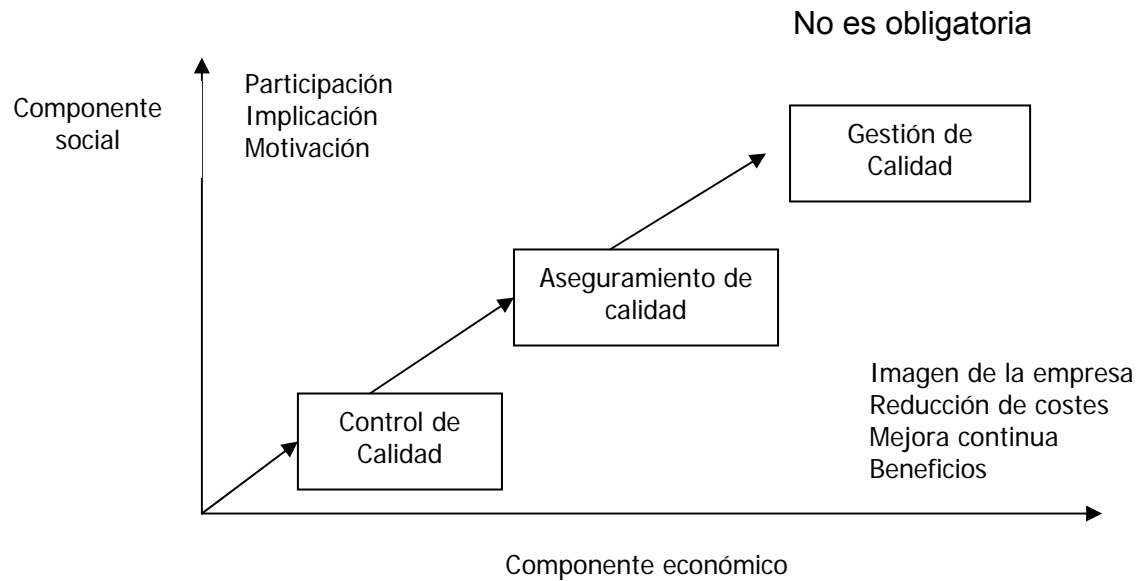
No es obligatoria

Componente social

Participación
Implicación
Motivación

Gestión de Calidad

Aseguramiento de calidad

Control de Calidad

Imagen de la empresa
Reducción de costes
Mejora continua
Beneficios

Componente económico